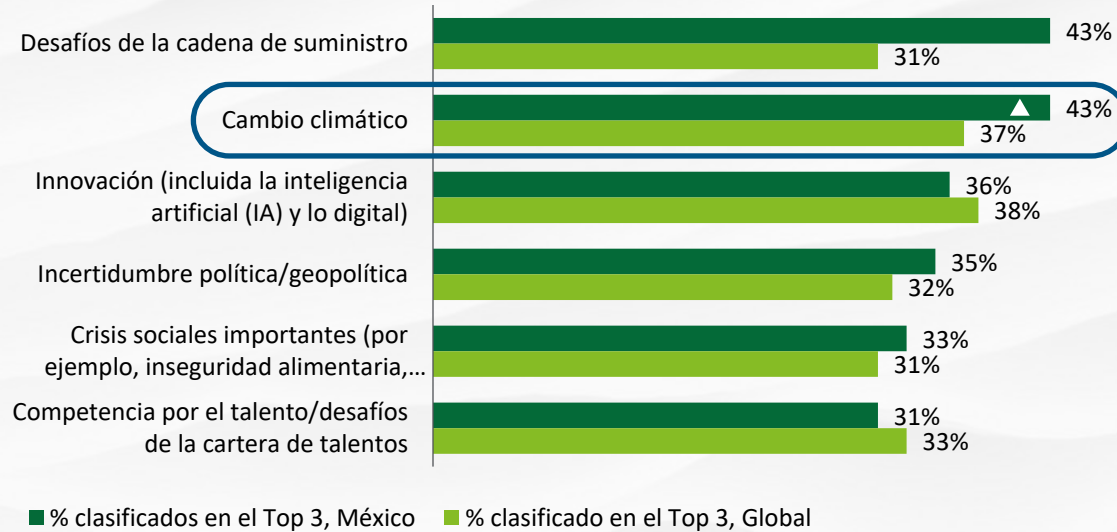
Desafíos de la cadena de suministro 43% 31%

Cambio climático 43% 37%

Innovación (incluida la inteligencia artificial (IA) y lo digital) 36% 38%

Incertidumbre política/geopolítica 35% 32%

Crisis sociales importantes (por ejemplo, inseguridad alimentaria,… 33% 31%

Competencia por el talento/desafíos de la cartera de talentos 31% 33%

% clasificados en el Top 3, México
% clasificado en el Top 3, Global